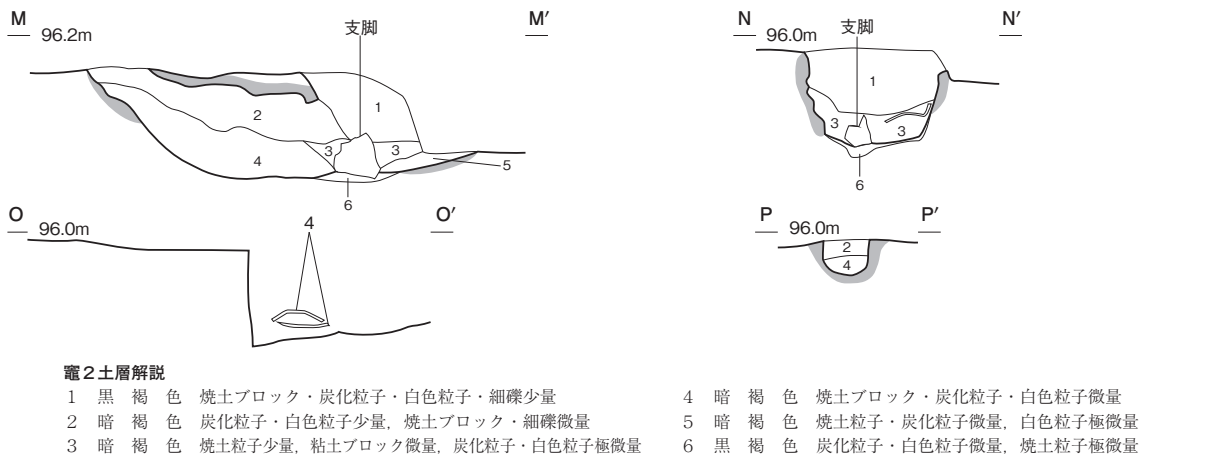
M
96.2m
支脚
M′
1
2
3
3
4
5
6

N
96.0m
支脚
N′
1
3
3
6

O
96.0m
4
O′

P
96.0m
P′
2
4

竈２土層解説
1 黒 褐 色 焼土ブロック・炭化粒子・白色粒子・細礫少量
2 暗 褐 色 炭化粒子・白色粒子少量，焼土ブロック・細礫微量
3 暗 褐 色 焼土粒子少量，粘土ブロック微量，炭化粒子・白色粒子極微量

4 暗 褐 色 焼土ブロック・炭化粒子・白色粒子微量
5 暗 褐 色 焼土粒子・炭化粒子微量，白色粒子極微量
6 黒 褐 色 炭化粒子・白色粒子微量，焼土粒子極微量